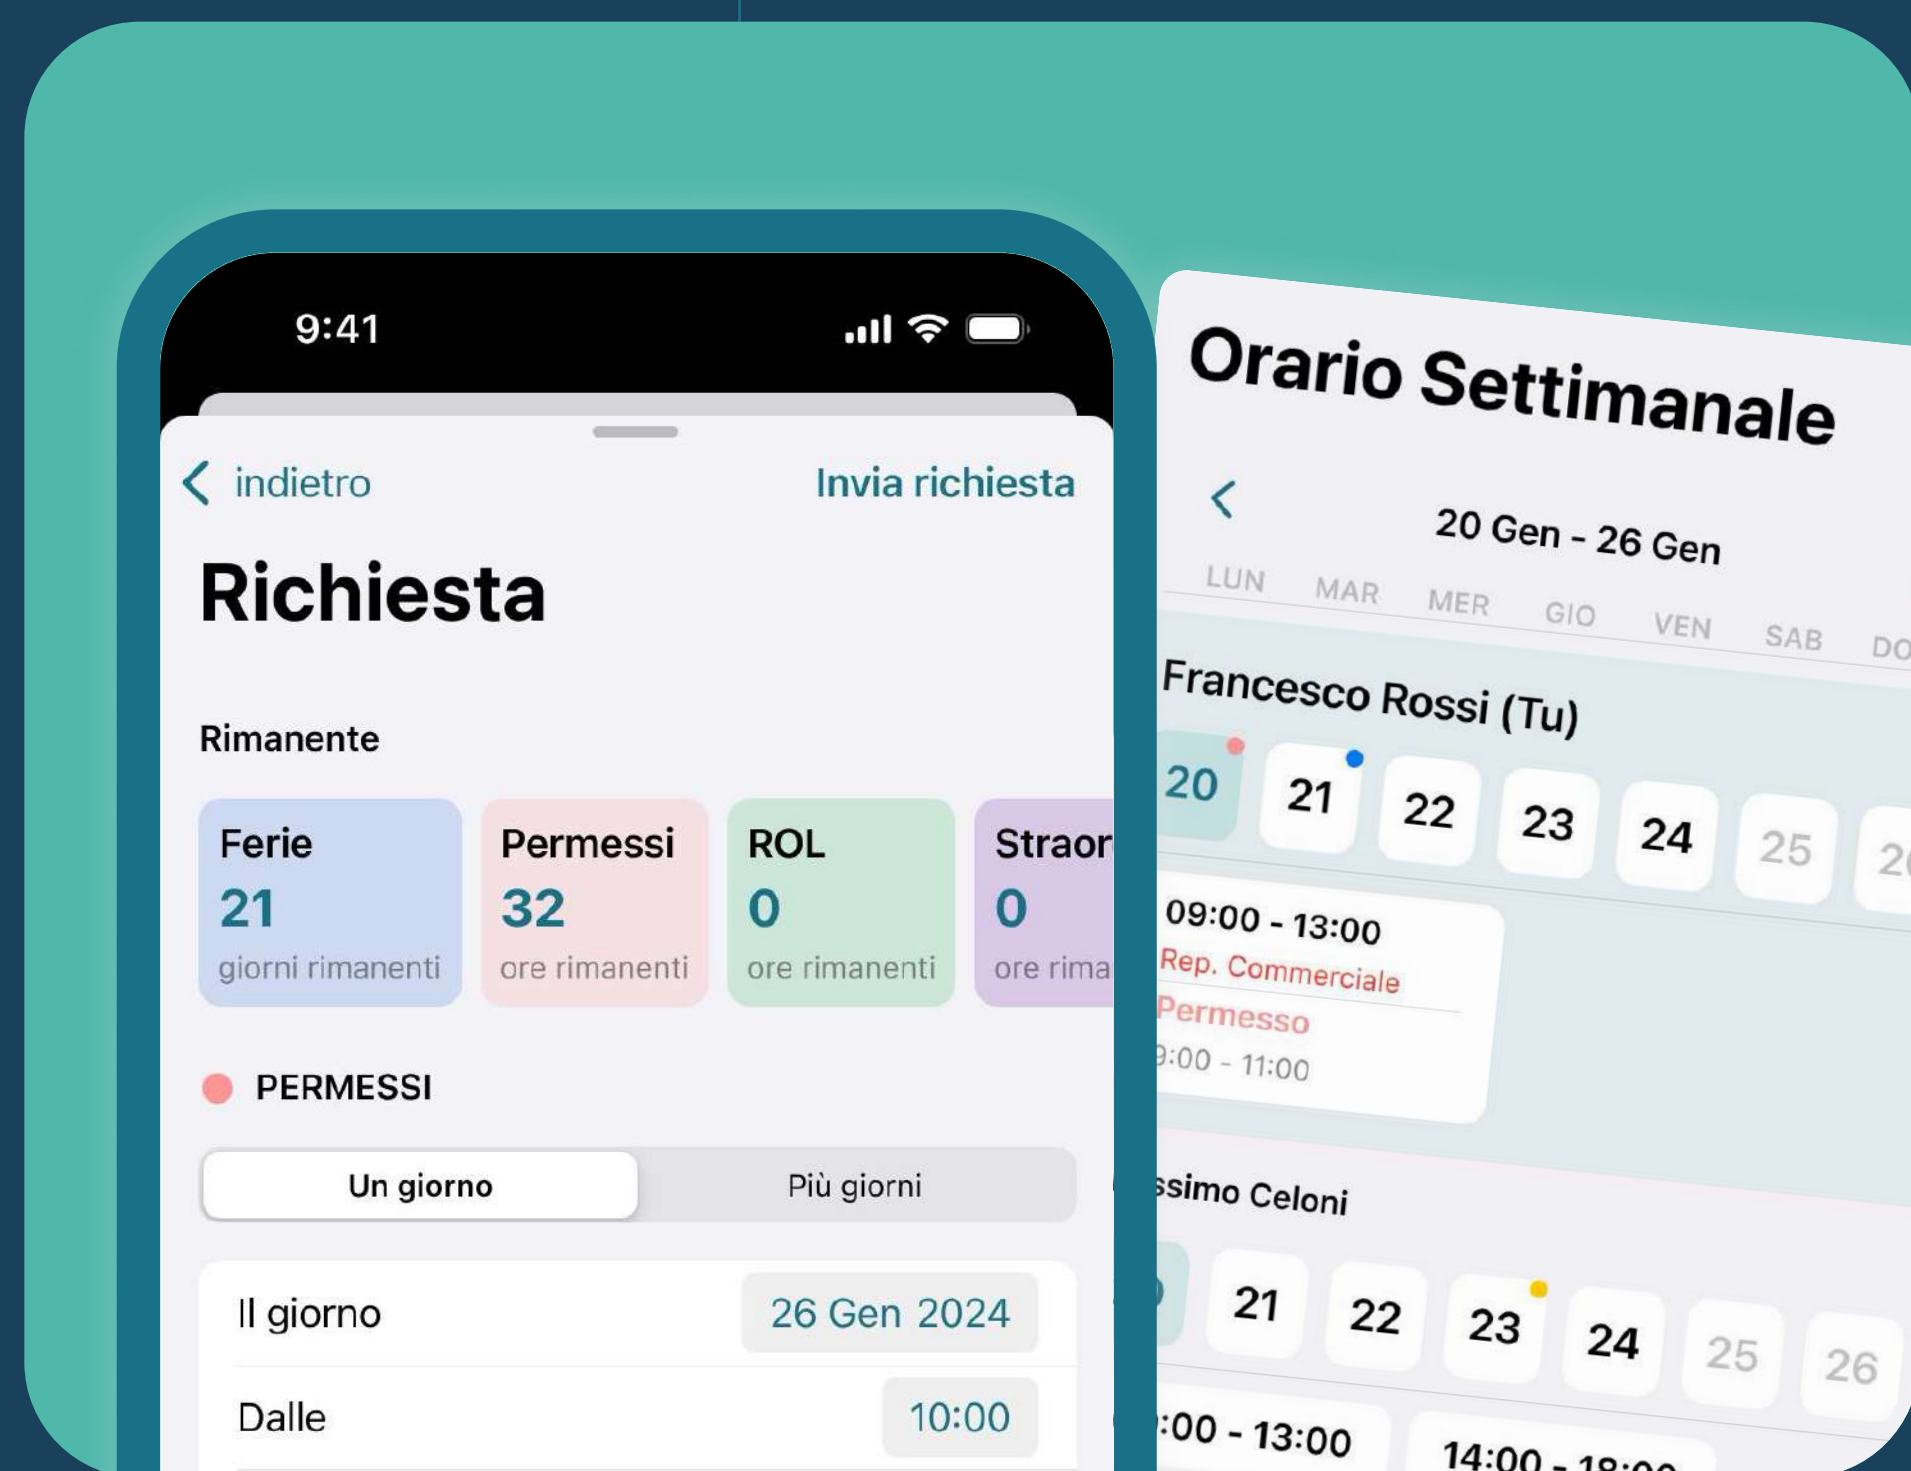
9:41

indietro

Invia richiesta

Richiesta

Rimanente

| Ferie | Permessi | ROL | Straor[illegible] |
|---|---|---|---|
| 21 | 32 | 0 | 0 |
| giorni rimanenti | ore rimanenti | ore rimanenti | ore rima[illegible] |

PERMESSI

Un giorno

Più giorni

Il giorno 26 Gen 2024

Dalle 10:00

Orario Settimanale

20 Gen - 26 Gen

LUN MAR MER GIO VEN SAB DO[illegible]

Francesco Rossi (Tu)

20 21 22 23 24 25 2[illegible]

09:00 - 13:00
Rep. Commerciale
Permesso
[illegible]:00 - 11:00

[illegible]ssimo Celoni

21 22 23 24 25 26

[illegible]:00 - 13:00

14:00 - 18:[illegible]